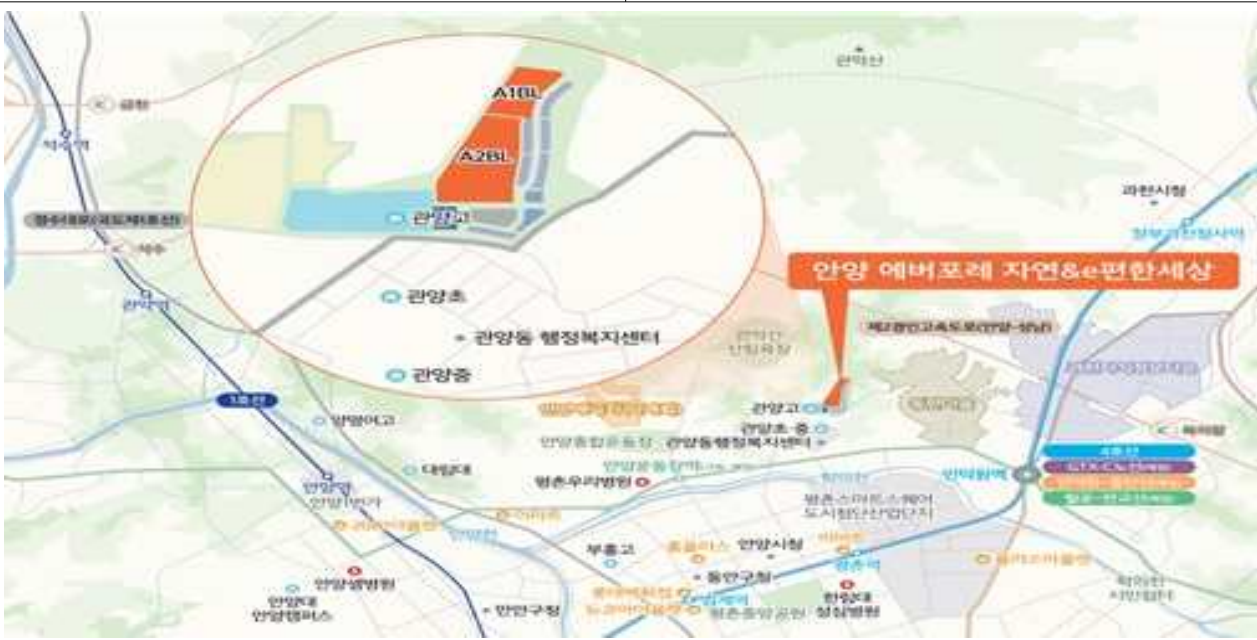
관악산

금천

석수역

과천시청

A1BL

A2BL

관양고

안양 에버포레 자연&e편한세상

관양초

관양동 행정복지센터

관양중

1호선

관양고

관양초·중

안양종합운동장

관양동행정복지센터

양명여고

인덕원역

대림대

평촌우리병원

안양역

평촌스마트스퀘어 도시첨단산업단지

부흥고

롯데마트

안양시청

동안구청

평촌역

안양샘병원

한림대 성심병원

안양대 안양캠퍼스

만안구청

평촌중앙공원